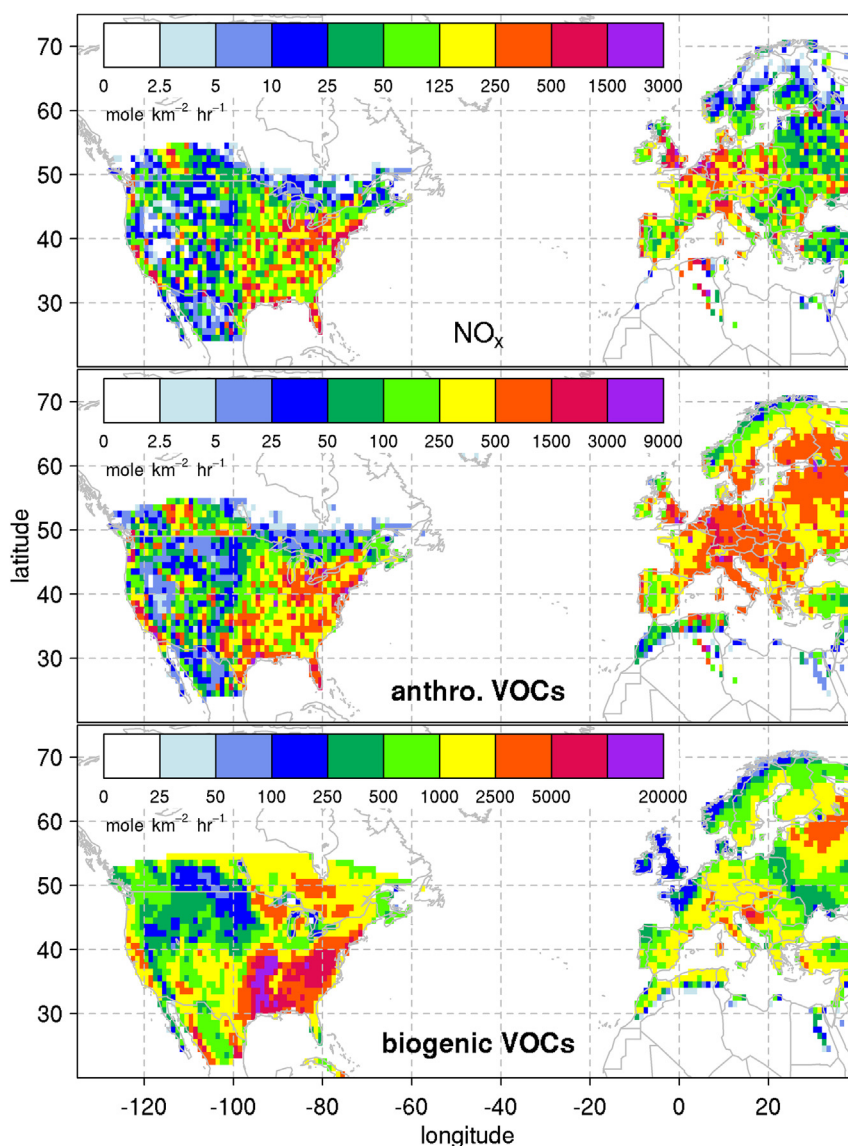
70
60
50
40
30
0 2.5 5 10 25 50 125 250 500 1500 3000
mole km$^{-2}$ hr$^{-1}$
NO$_x$

70
60
50
40
30
0 2.5 5 25 50 100 250 500 1500 3000 9000
mole km$^{-2}$ hr$^{-1}$
anthro. VOCs

70
60
50
40
30
0 25 50 100 250 500 1000 2500 5000 20000
mole km$^{-2}$ hr$^{-1}$
biogenic VOCs

latitude

-120 -100 -80 -60 -40 -20 0 20
longitude